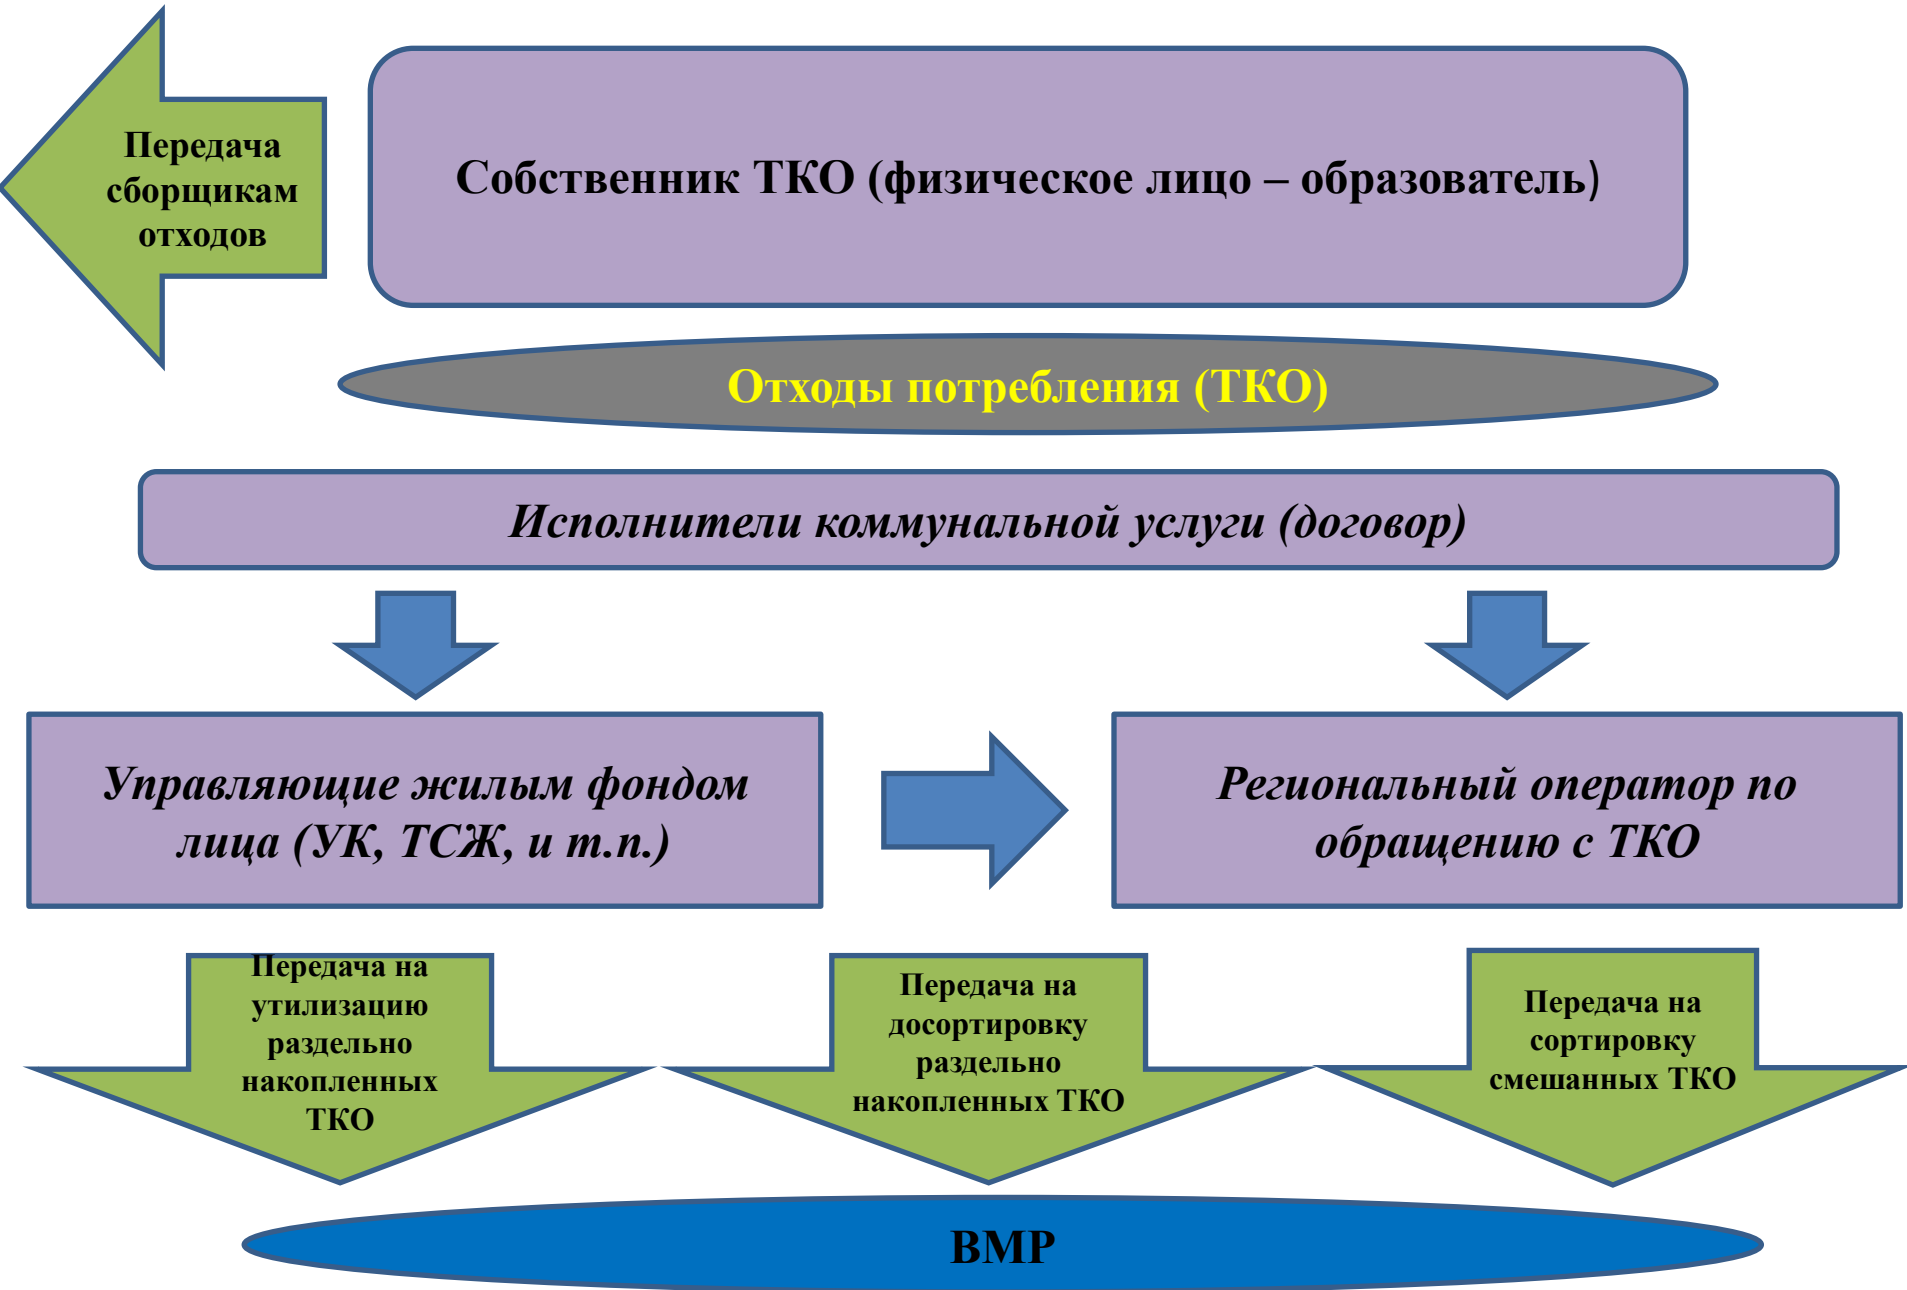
Передача сборщикам отходов

Собственник ТКО (физическое лицо – образователь)

Отходы потребления (ТКО)

Исполнители коммунальной услуги (договор)

Управляющие жилым фондом лица (УК, ТСЖ, и т.п.)

Региональный оператор по обращению с ТКО

Передача на утилизацию раздельно накопленных ТКО

Передача на досортировку раздельно накопленных ТКО

Передача на сортировку смешанных ТКО

ВМР